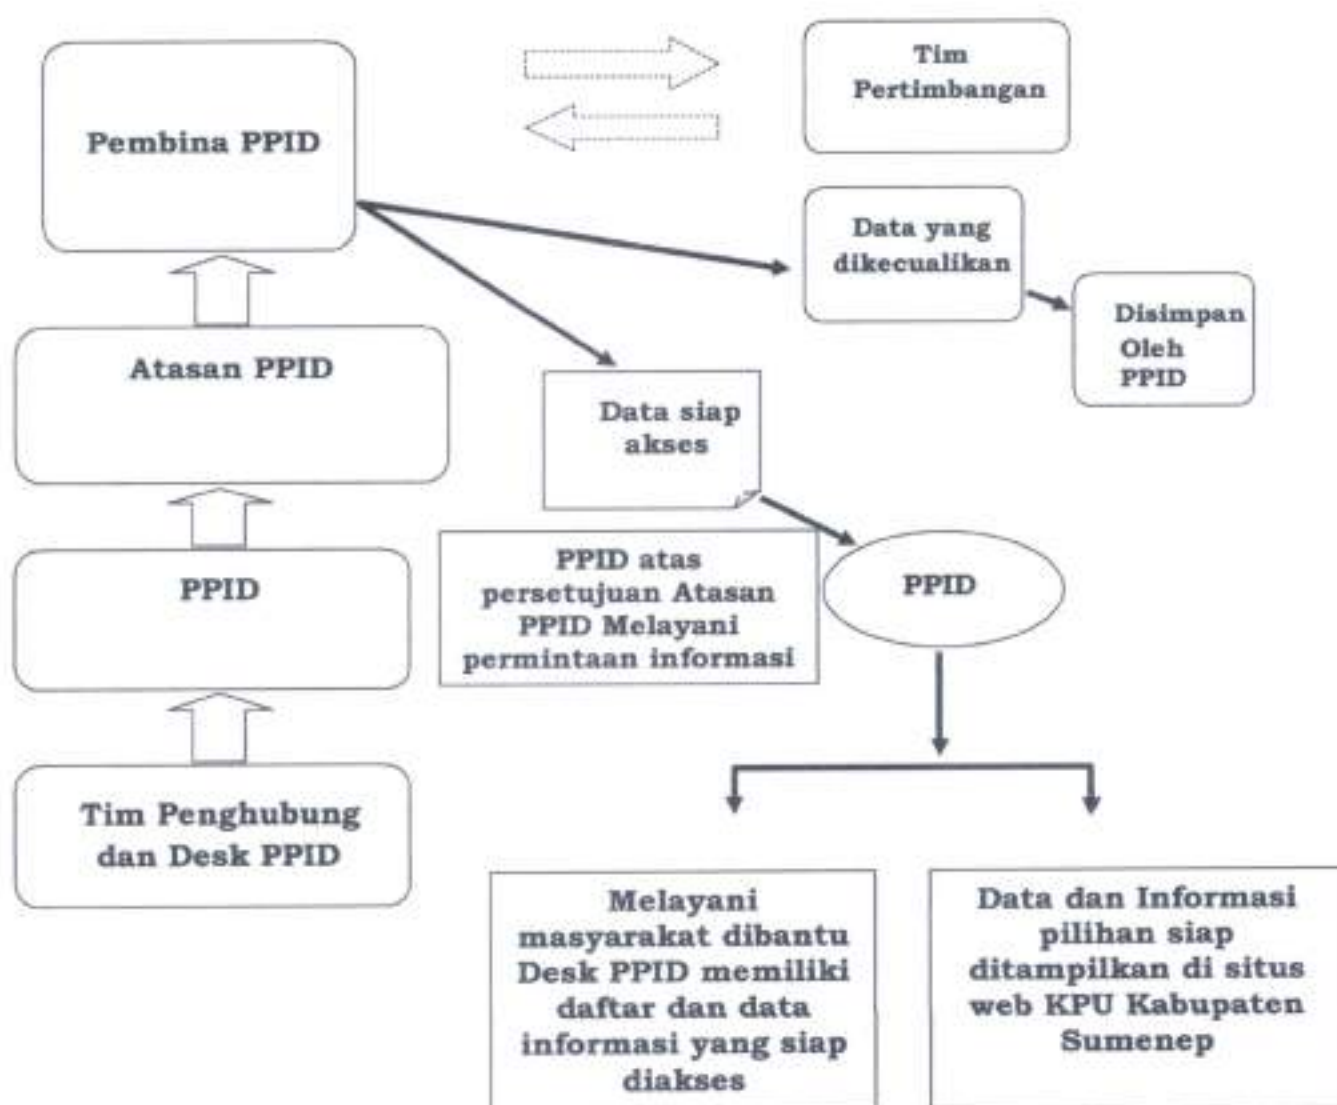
Pembina PPID

Tim Pertimbangan

Data yang dikecualikan

Disimpan Oleh PPID

Atasan PPID

Data siap akses

PPID

PPID atas persetujuan Atasan PPID Melayani permintaan informasi

PPID

Tim Penghubung dan Desk PPID

Melayani masyarakat dibantu Desk PPID memiliki daftar dan data informasi yang siap diakses

Data dan Informasi pilihan siap ditampilkan di situs web KPU Kabupaten Sumenep